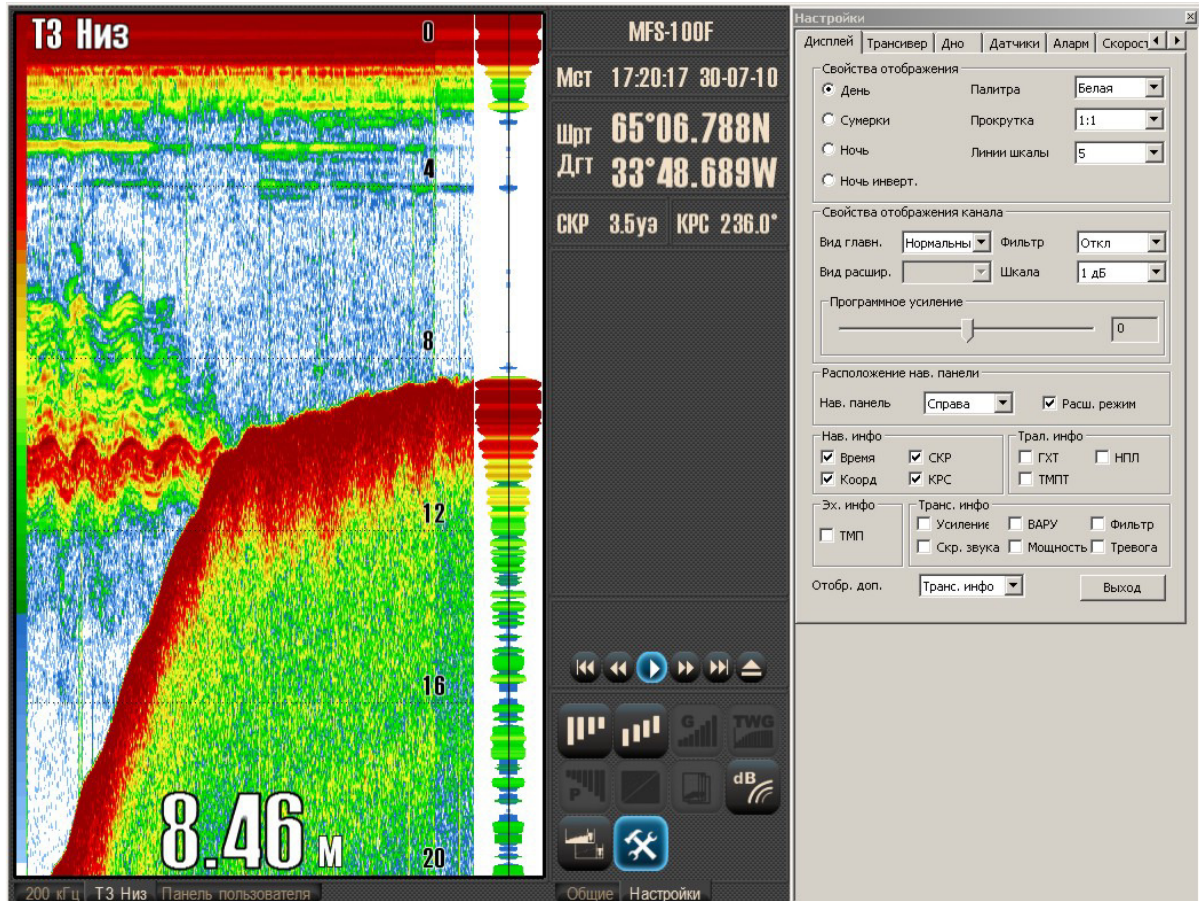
Т3 Низ
0
4
8
12
16
20
8.46 м

MFS-100F
Мст 17:20:17 30-07-10
Шрт 65°06.788N
Дгт 33°48.689W
СКР 3.5уз КРС 236.0°

G
TWG
P
dB

200 кГц | Т3 Низ | Панель пользователя
Общие | Настройки

Настройки
Дисплей | Трансивер | Дно | Датчики | Аларм | Скорост

Свойства отображения
День
Сумерки
Ночь
Ночь инверт.
Палитра Белая
Прокрутка 1:1
Линии шкалы 5

Свойства отображения канала
Вид главн. Нормальны
Вид расшир.
Фильтр Откл
Шкала 1 дБ
Програмное усиление
0

Расположение нав. панели
Нав. панель Справа
Расш. режим

Нав. инфо
Время
Коорд
СКР
КРС

Трал. инфо
ГХТ
НПЛ
ТМПТ

Эх. инфо
ТМП

Транс. инфо
Усиление
ВАРУ
Фильтр
Скр. звука
Мощность
Тревога

Отобр. доп. Транс. инфо
Выход